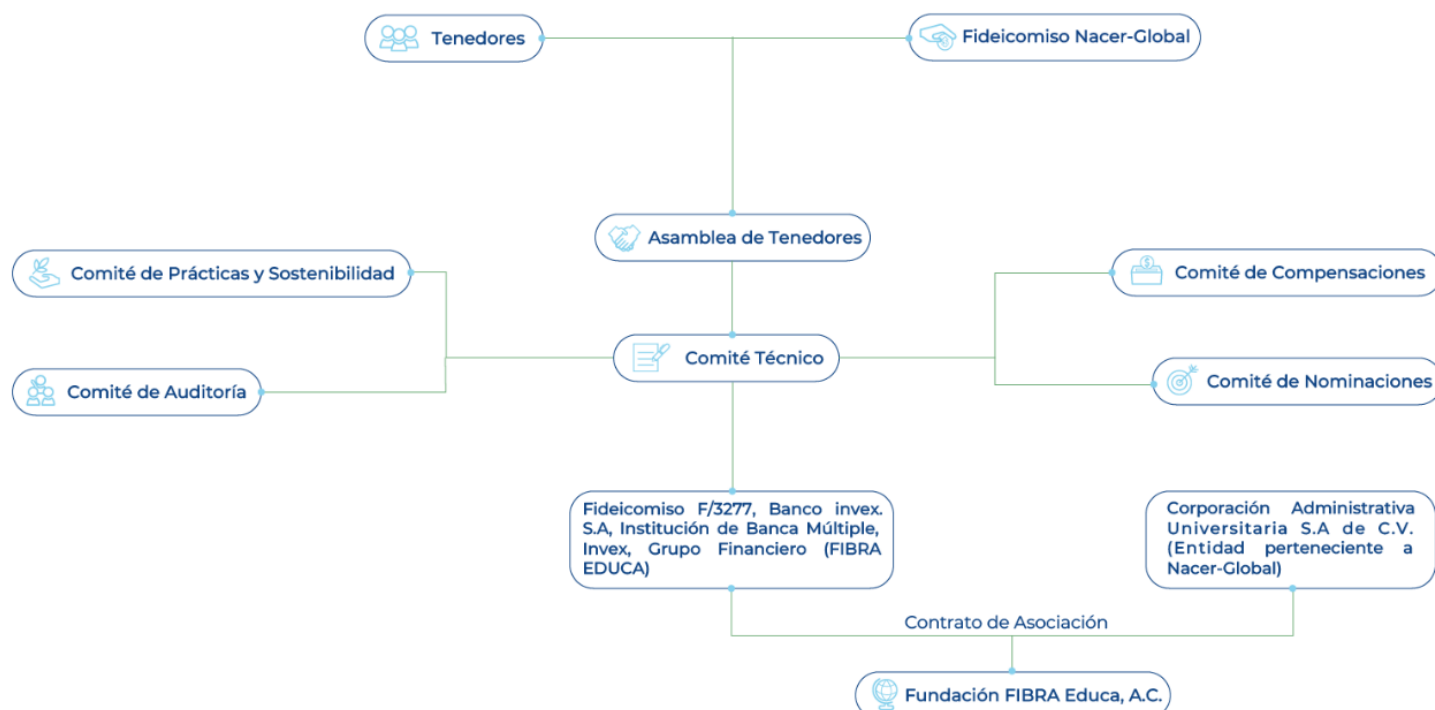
Tenedores

Fideicomiso Nacer-Global

Asamblea de Tenedores

Comité de Prácticas y Sostenibilidad

Comité de Compensaciones

Comité Técnico

Comité de Auditoría

Comité de Nominaciones

Fideicomiso F/3277, Banco invex. S.A, Institución de Banca Múltiple, Invex, Grupo Financiero (FIBRA EDUCA)

Corporación Administrativa Universitaria S.A de C.V. (Entidad perteneciente a Nacer-Global)

Contrato de Asociación

Fundación FIBRA Educa, A.C.